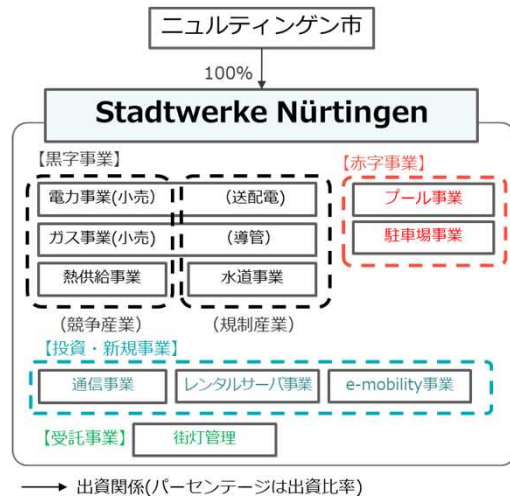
ニュルティンゲン市

100%

Stadtwerke Nürtingen

【黒字事業】

電力事業(小売)

ガス事業(小売)

熱供給事業

(送配電)

(導管)

水道事業

(競争産業)

(規制産業)

【赤字事業】

プール事業

駐車場事業

【投資・新規事業】

通信事業

レンタルサーバ事業

e-mobility事業

【受託事業】

街灯管理

出資関係(パーセンテージは出資比率)